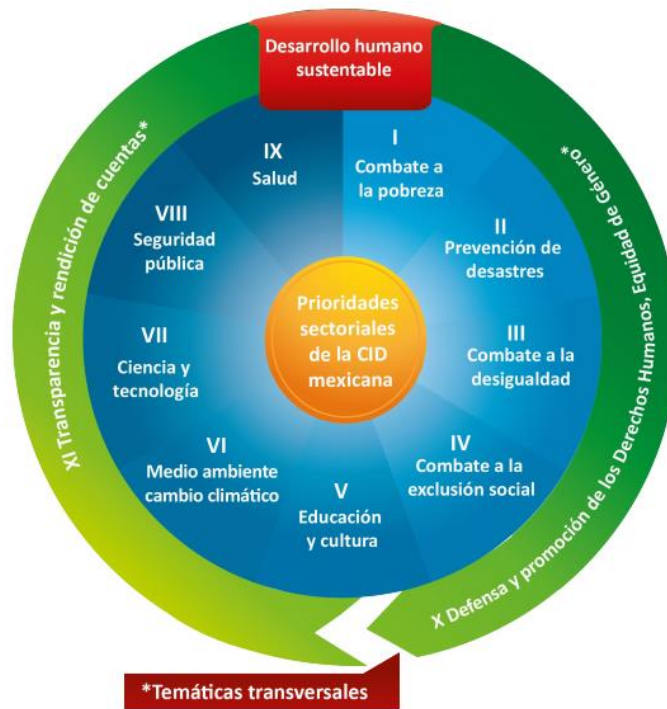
Desarrollo humano sustentable

I
Combate a la pobreza

II
Prevención de desastres

III
Combate a la desigualdad

IV
Combate a la exclusión social

V
Educación y cultura

VI
Medio ambiente cambio climático

VII
Ciencia y tecnología

VIII
Seguridad pública

IX
Salud

Prioridades sectoriales de la CID mexicana

XI Transparencia y rendición de cuentas*

X Defensa y promoción de los Derechos Humanos, Equidad de Género*

*Temáticas transversales